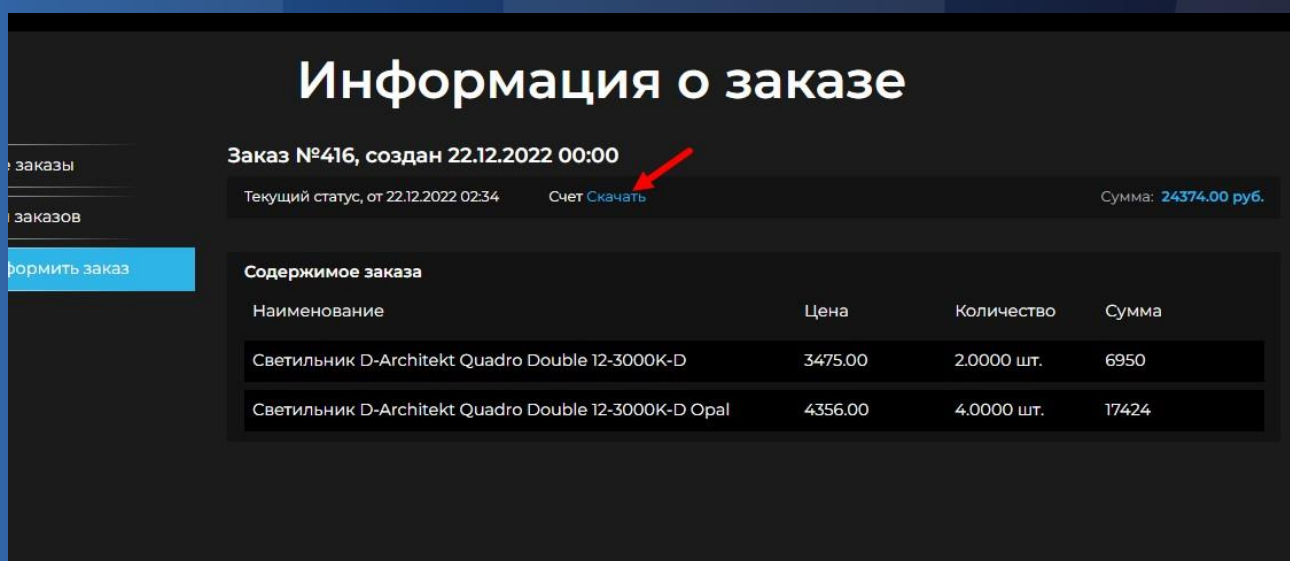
Информация о заказе

е заказы

и заказов

формить заказ

Заказ №416, создан 22.12.2022 00:00

Текущий статус, от 22.12.2022 02:34 Счет Скачать Сумма: 24374.00 руб.

Содержимое заказа

| Наименование | Цена | Количество | Сумма |
|---|---|---|---|
| Светильник D-Architekt Quadro Double 12-3000K-D | 3475.00 | 2.0000 шт. | 6950 |
| Светильник D-Architekt Quadro Double 12-3000K-D Opal | 4356.00 | 4.0000 шт. | 17424 |